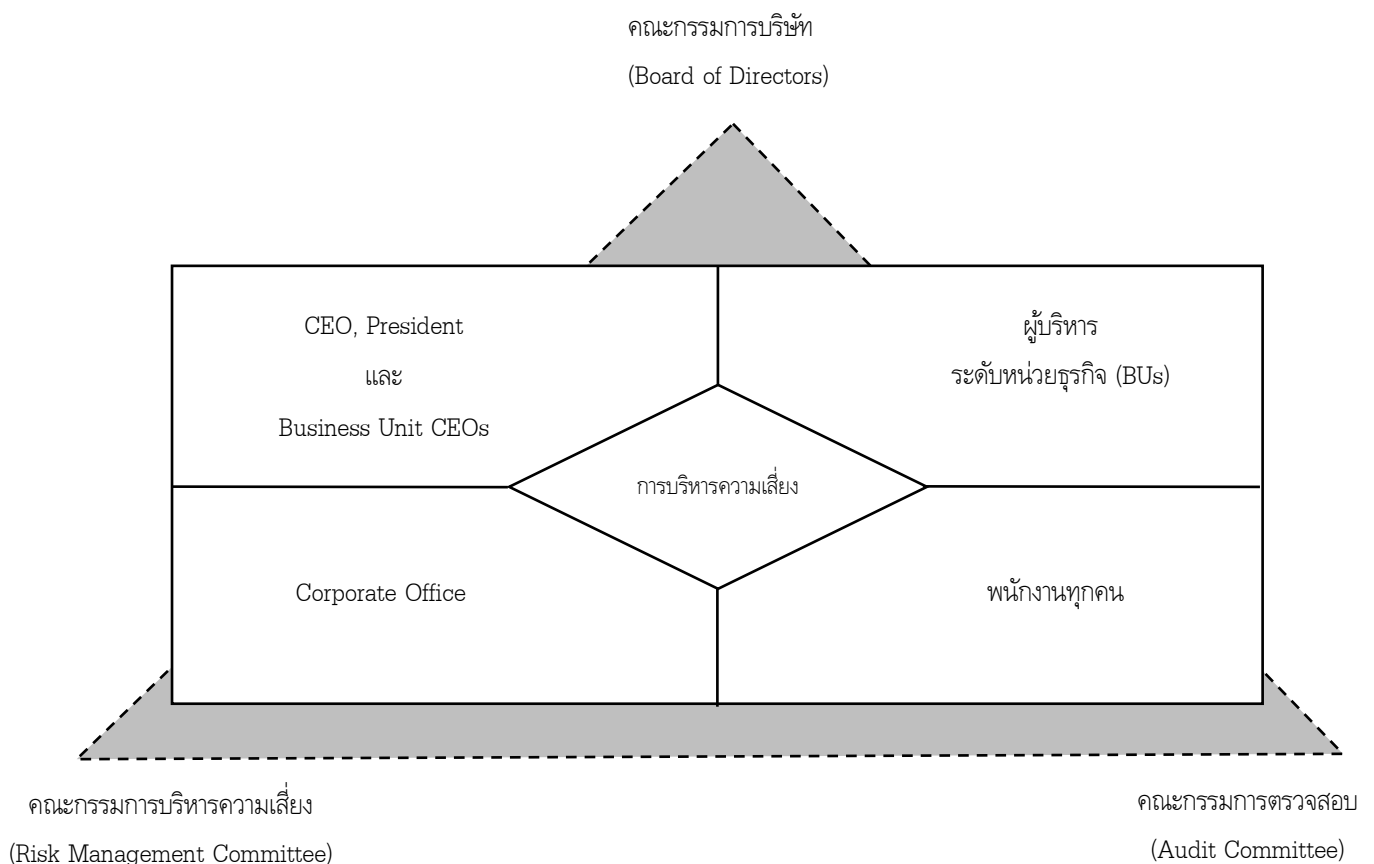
คณะกรรมการบริษัท
(Board of Directors)

CEO, President
และ
Business Unit CEOs

ผู้บริหาร
ระดับหน่วยธุรกิจ (BUs)

การบริหารความเสี่ยง

Corporate Office

พนักงานทุกคน

คณะกรรมการบริหารความเสี่ยง
(Risk Management Committee)

คณะกรรมการตรวจสอบ
(Audit Committee)